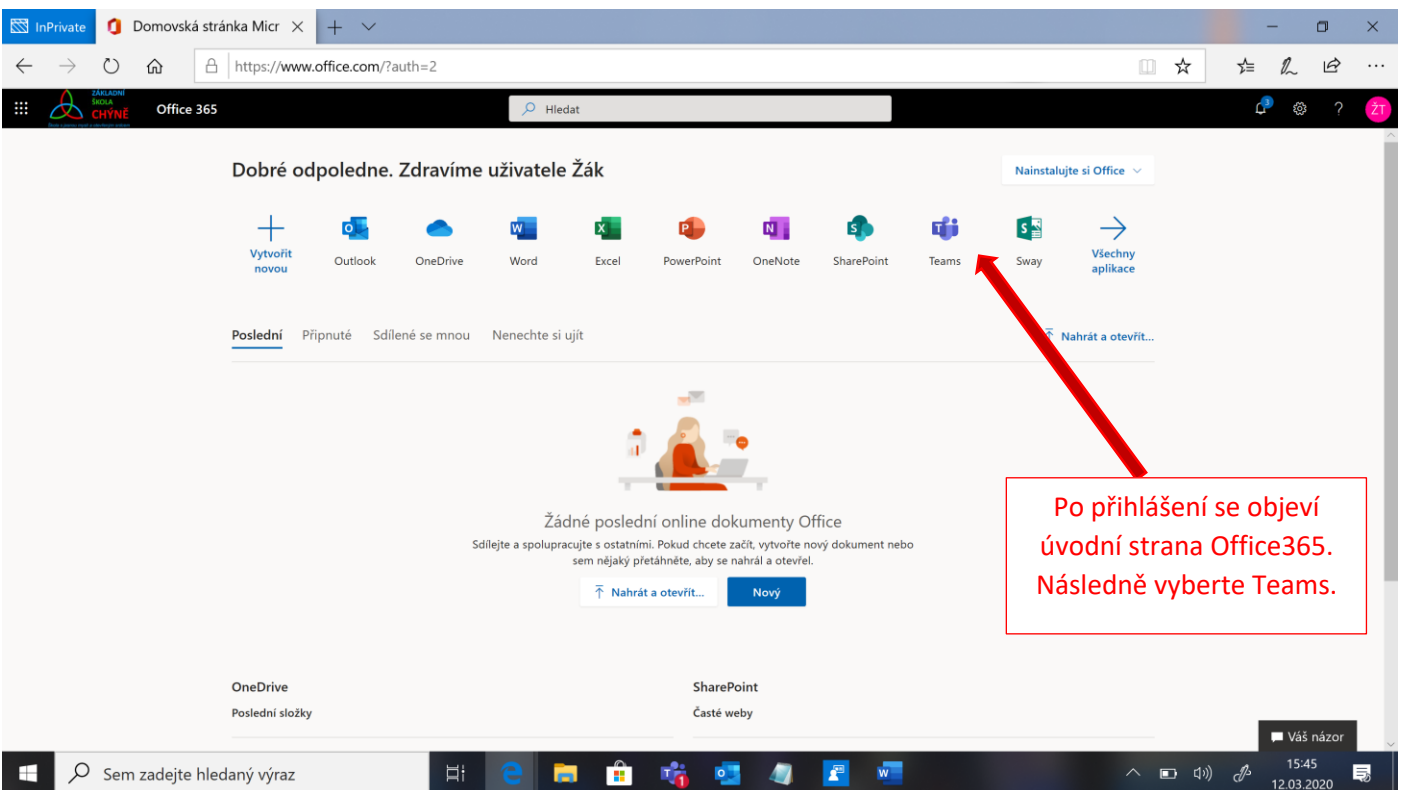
InPrivate Domovská stránka Micr

https://www.office.com/?auth=2

ZÁKLADNÍ ŠKOLA CHÝNĚ

Office 365

Hledat

ŽT

Dobré odpoledne. Zdravíme uživatele Žák

Nainstalujte si Office

Vytvořit novou
Outlook
OneDrive
Word
Excel
PowerPoint
OneNote
SharePoint
Teams
Sway
Všechny aplikace

Poslední Připnuté Sdílené se mnou Nenechte si ujít

Nahrát a otevřít...

Žádné poslední online dokumenty Office

Sdílejte a spolupracujte s ostatními. Pokud chcete začít, vytvořte nový dokument nebo sem nějaký přetáhněte, aby se nahrál a otevřel.

Nahrát a otevřít...
Nový

Po přihlášení se objeví úvodní strana Office365. Následně vyberte Teams.

OneDrive
Poslední složky

SharePoint
Časté weby

Váš názor

Sem zadejte hledaný výraz

15:45
12.03.2020